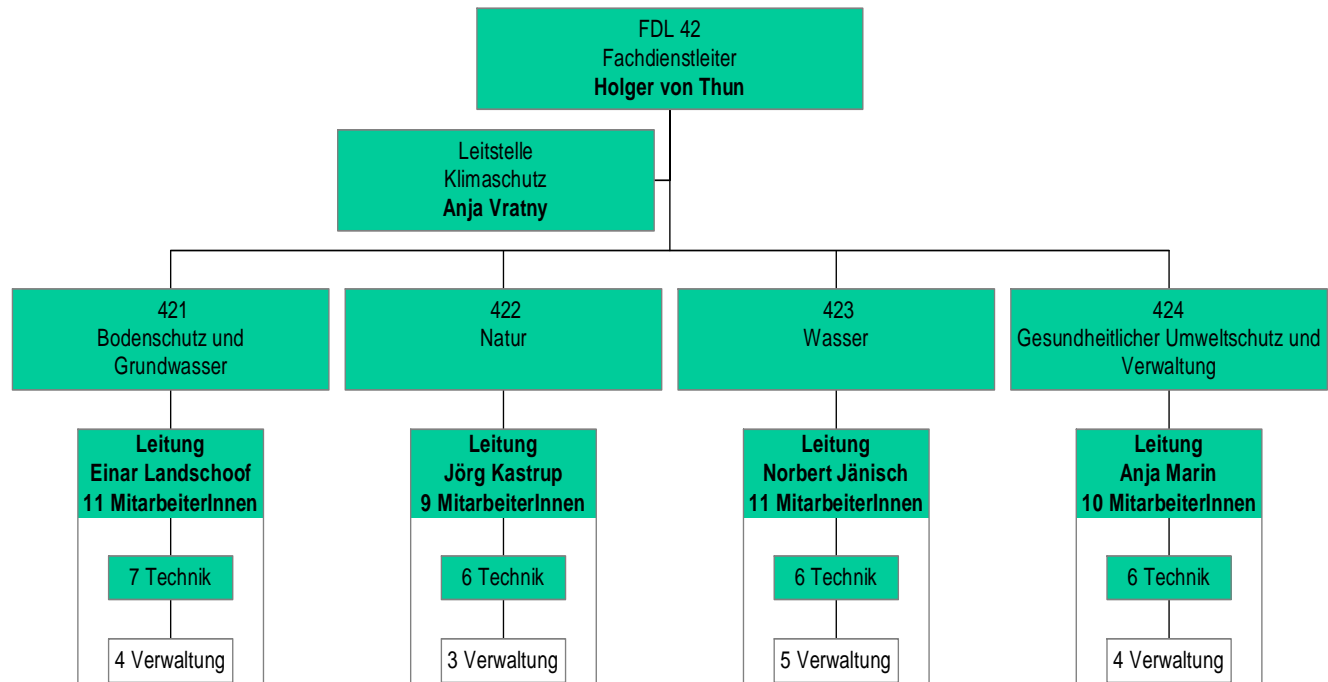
FDL 42
Fachdienstleiter
**Holger von Thun**

Leitstelle
Klimaschutz
**Anja Vratny**

421
Bodenschutz und Grundwasser

**Leitung**
**Einar Landschoof**
**11 MitarbeiterInnen**

7 Technik

4 Verwaltung

422
Natur

**Leitung**
**Jörg Kastrup**
**9 MitarbeiterInnen**

6 Technik

3 Verwaltung

423
Wasser

**Leitung**
**Norbert Jänisch**
**11 MitarbeiterInnen**

6 Technik

5 Verwaltung

424
Gesundheitlicher Umweltschutz und Verwaltung

**Leitung**
**Anja Marin**
**10 MitarbeiterInnen**

6 Technik

4 Verwaltung